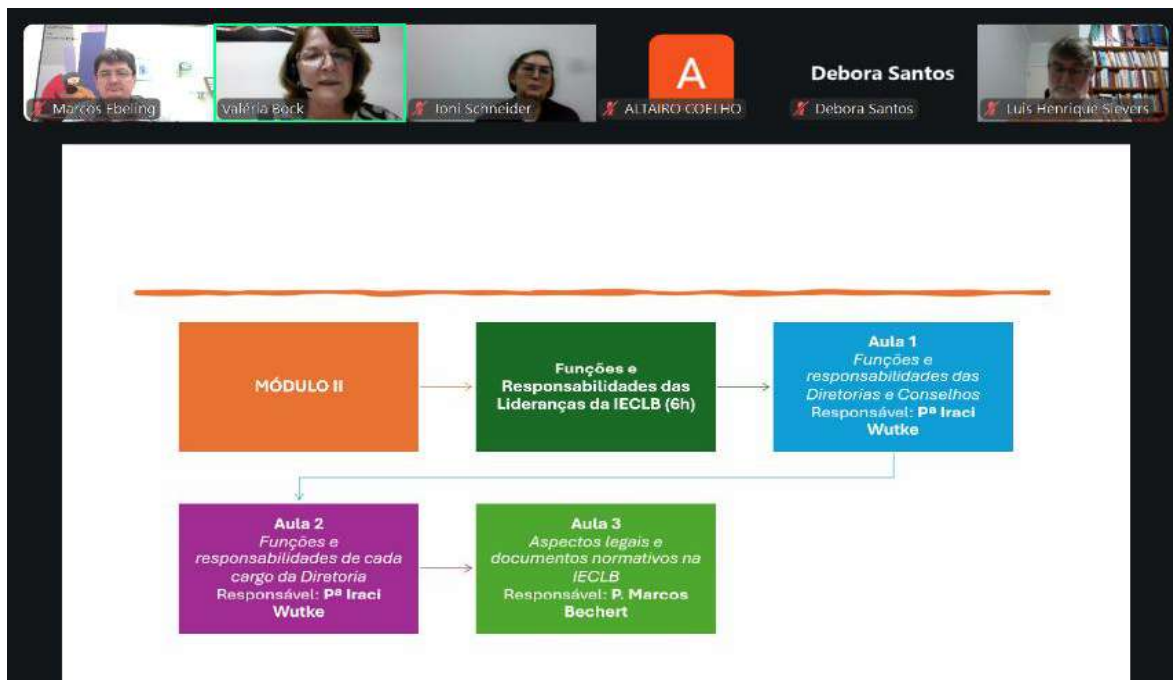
Marcos Ebeling

Valéria Bock

Ioni Schneider

A

ALTAIRO COELHO

Debora Santos

Debora Santos

Luis Henrique Sievers

MÓDULO II

Funções e Responsabilidades das Lideranças da IECLB (6h)

Aula 1
Funções e responsabilidades das Diretorias e Conselhos
Responsável: Pª Iraci Wutke

Aula 2
Funções e responsabilidades de cada cargo da Diretoria
Responsável: Pª Iraci Wutke

Aula 3
Aspectos legais e documentos normativos na IECLB
Responsável: P. Marcos Bechert